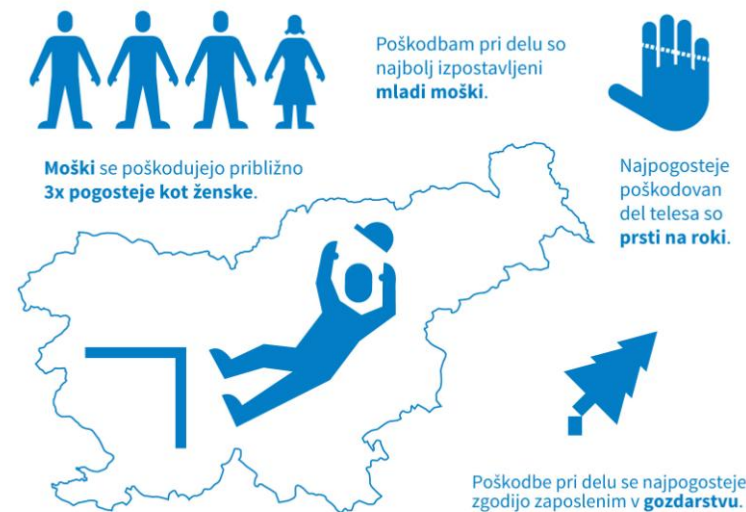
Poškodbam pri delu so najbolj izpostavljeni **mladi moški**.

**Moški** se poškodujejo približno **3x pogosteje kot ženske**.

Najpogosteje poškodovan del telesa so **prsti na roki**.

Poškodbe pri delu se najpogosteje zgodijo zaposlenim v **gozdarstvu**.